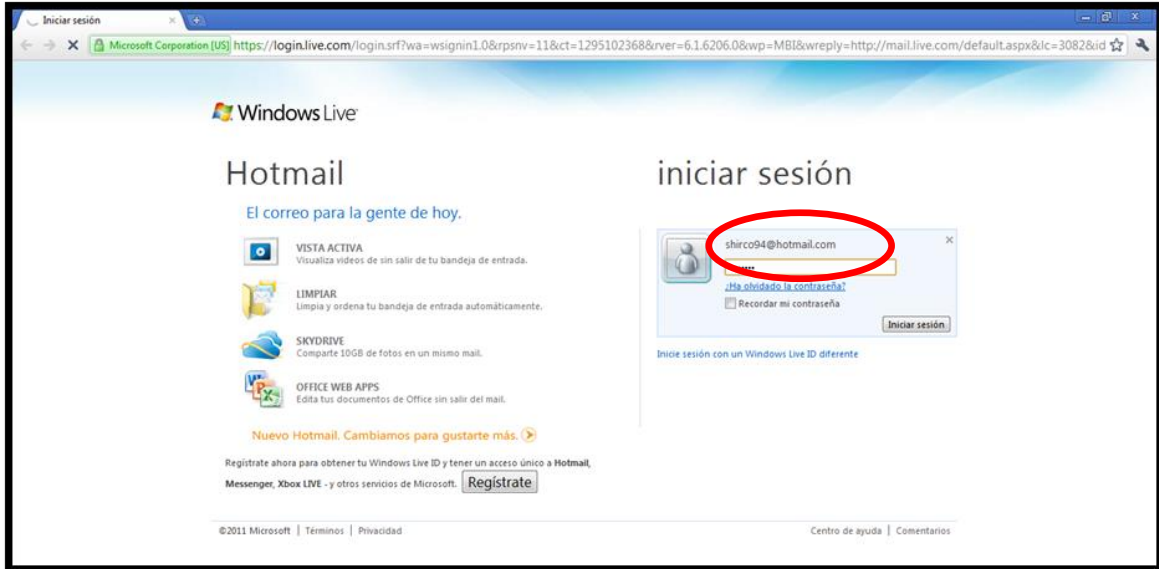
Iniciar sesión

Microsoft Corporation [US] https://login.live.com/login.srf?wa=wsignin1.0&rpsnv=11&ct=1295102368&rver=6.1.6206.0&wp=MBI&wreply=http://mail.live.com/default.aspx&lc=3082&id

Windows Live

Hotmail

El correo para la gente de hoy.

VISTA ACTIVA
Visualiza videos de sin salir de tu bandeja de entrada.

LIMPIAR
Limpia y ordena tu bandeja de entrada automáticamente.

SKYDRIVE
Comparte 10GB de fotos en un mismo mail.

OFFICE WEB APPS
Edita tus documentos de Office sin salir del mail.

Nuevo Hotmail. Cambiamos para gustarte más.

Regístrate ahora para obtener tu Windows Live ID y tener un acceso único a Hotmail, Messenger, Xbox LIVE - y otros servicios de Microsoft. Regístrate

iniciar sesión

shirco94@hotmail.com

¿Ha olvidado la contraseña?

Recordar mi contraseña

Iniciar sesión

Inicie sesión con un Windows Live ID diferente

©2011 Microsoft | Términos | Privacidad

Centro de ayuda | Comentarios